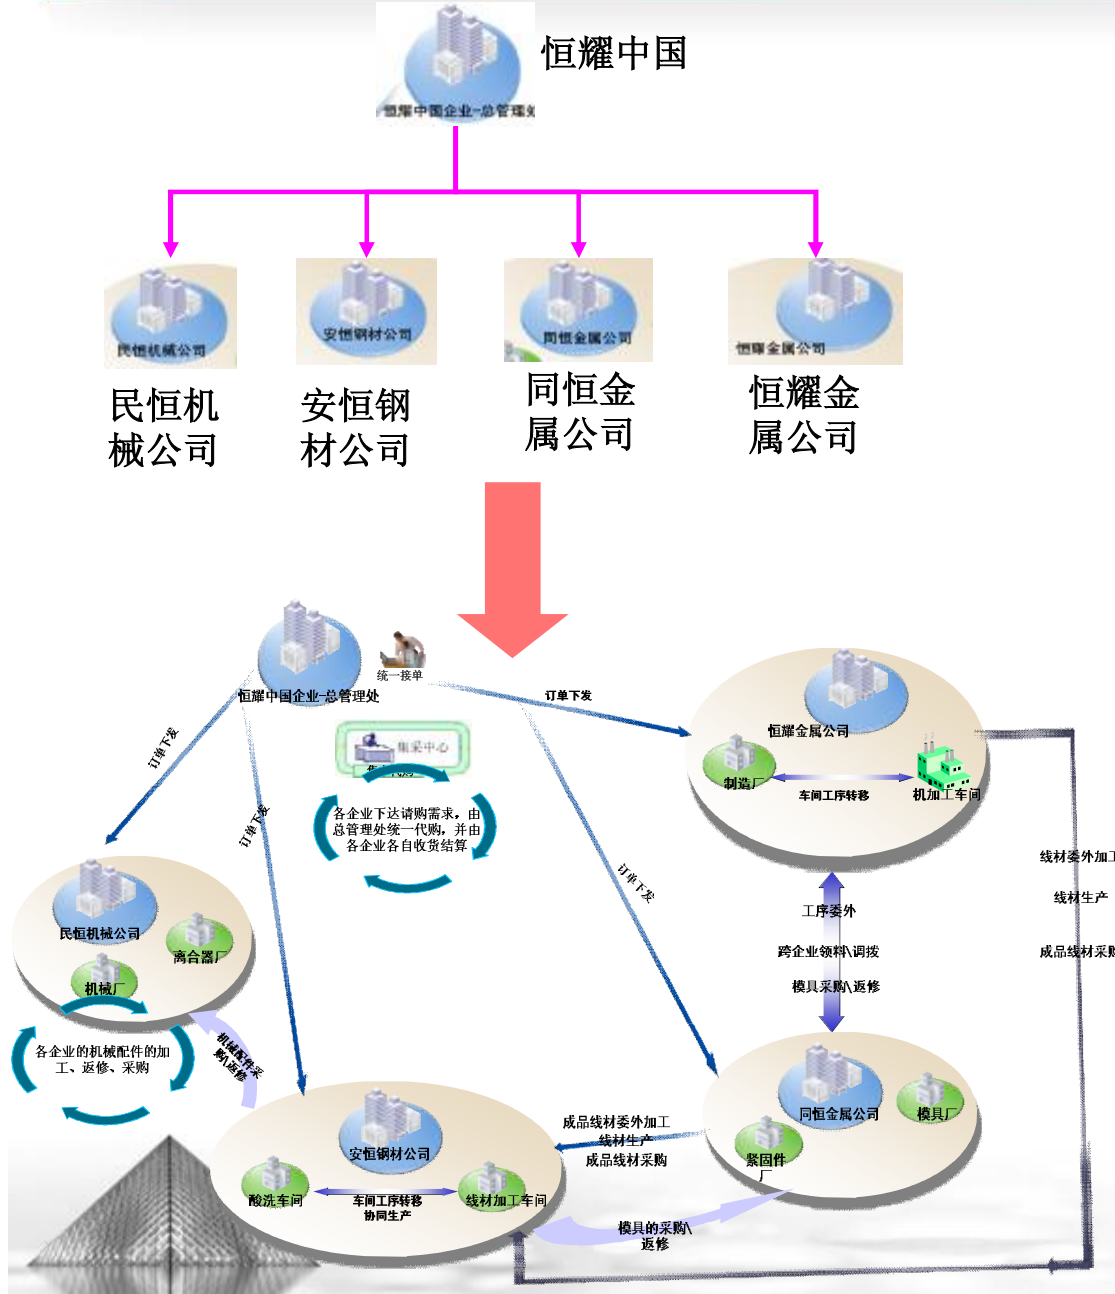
恒耀中国

恒耀中国企业-总管理处

民恒机械公司

安恒钢材公司

同恒金属公司

恒耀金属公司

民恒机械公司

安恒钢材公司

同恒金属公司

恒耀金属公司

恒耀中国企业-总管理处

统一接单

订单下发

集采中心

各企业下达请购需求，由总管理处统一代购，并由各企业各自收货结算

订单下发

订单下发

订单下发

恒耀金属公司

制造厂

车间工序转移

机加工车间

线材委外加工

线材生产

成品线材采购

民恒机械公司

离合器厂

机械厂

各企业的机械配件的加工、返修、采购

机械配件采购\返修

工序委外

跨企业领料\调拨

模具采购\返修

同恒金属公司

模具厂

紧固件厂

成品线材委外加工

线材生产

成品线材采购

安恒钢材公司

酸洗车间

车间工序转移

协同生产

线材加工车间

模具的采购\返修